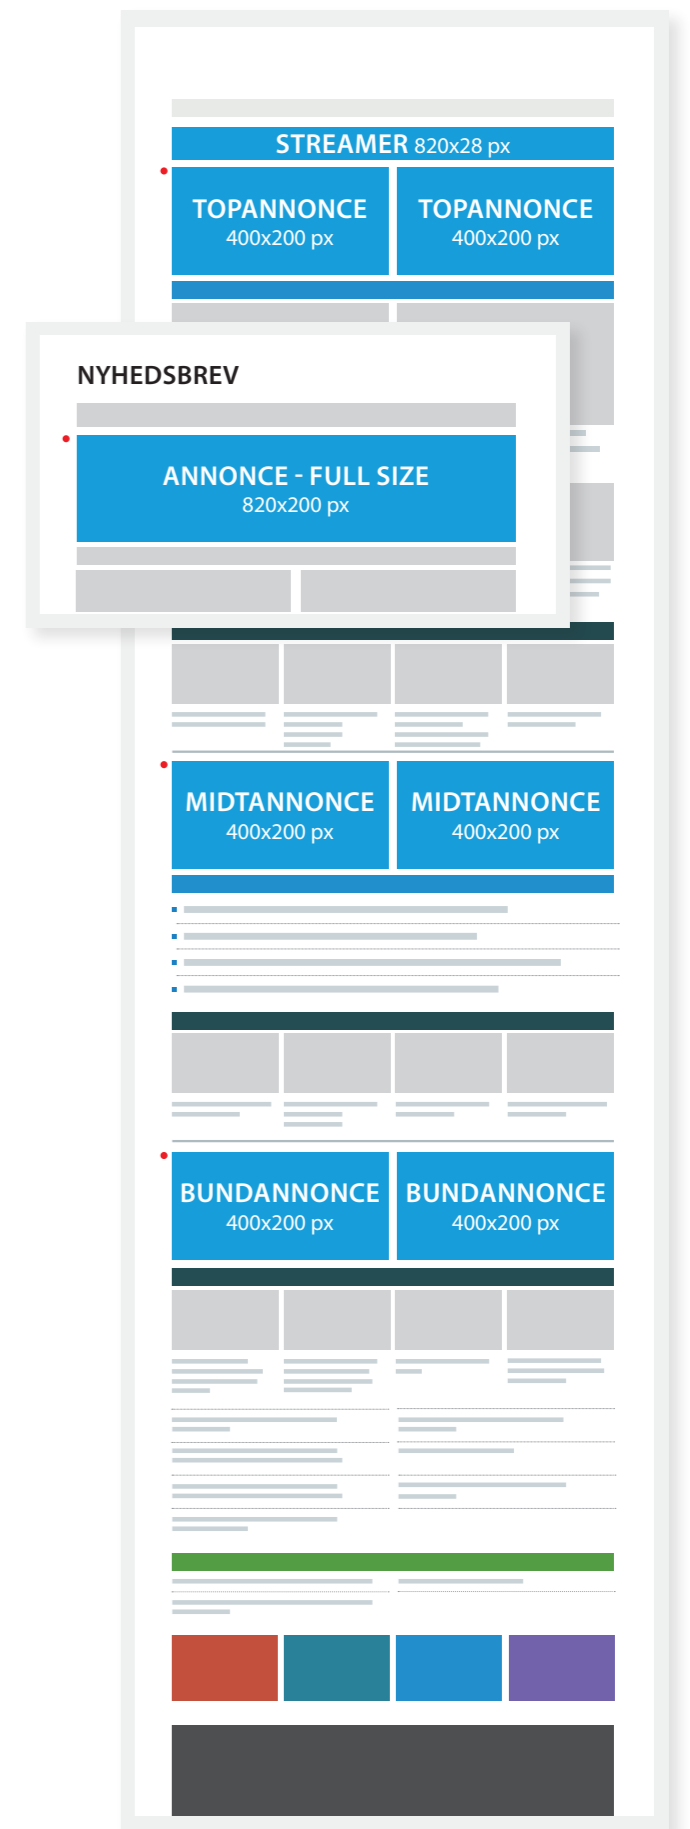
STREAMER 820x28 px

TOPANNONCE
400x200 px

TOPANNONCE
400x200 px

NYHEDSBREV

ANNONCE - FULL SIZE
820x200 px

MIDTANNONCE
400x200 px

MIDTANNONCE
400x200 px

BUNDANNONCE
400x200 px

BUNDANNONCE
400x200 px